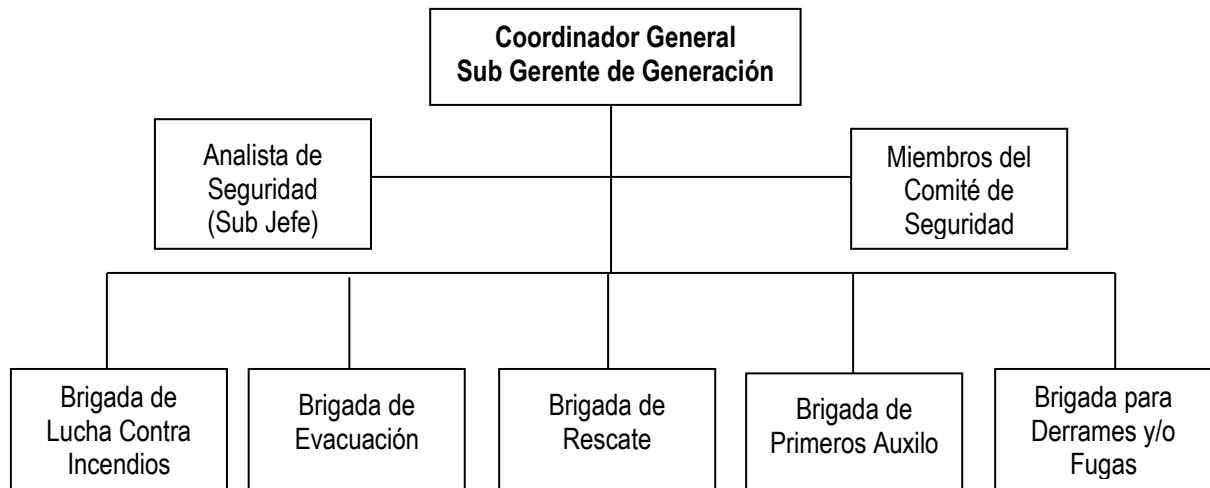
Coordinador General
Sub Gerente de Generación

Analista de Seguridad (Sub Jefe)

Miembros del Comité de Seguridad

Brigada de Lucha Contra Incendios

Brigada de Evacuación

Brigada de Rescate

Brigada de Primeros Auxilo

Brigada para Derrames y/o Fugas